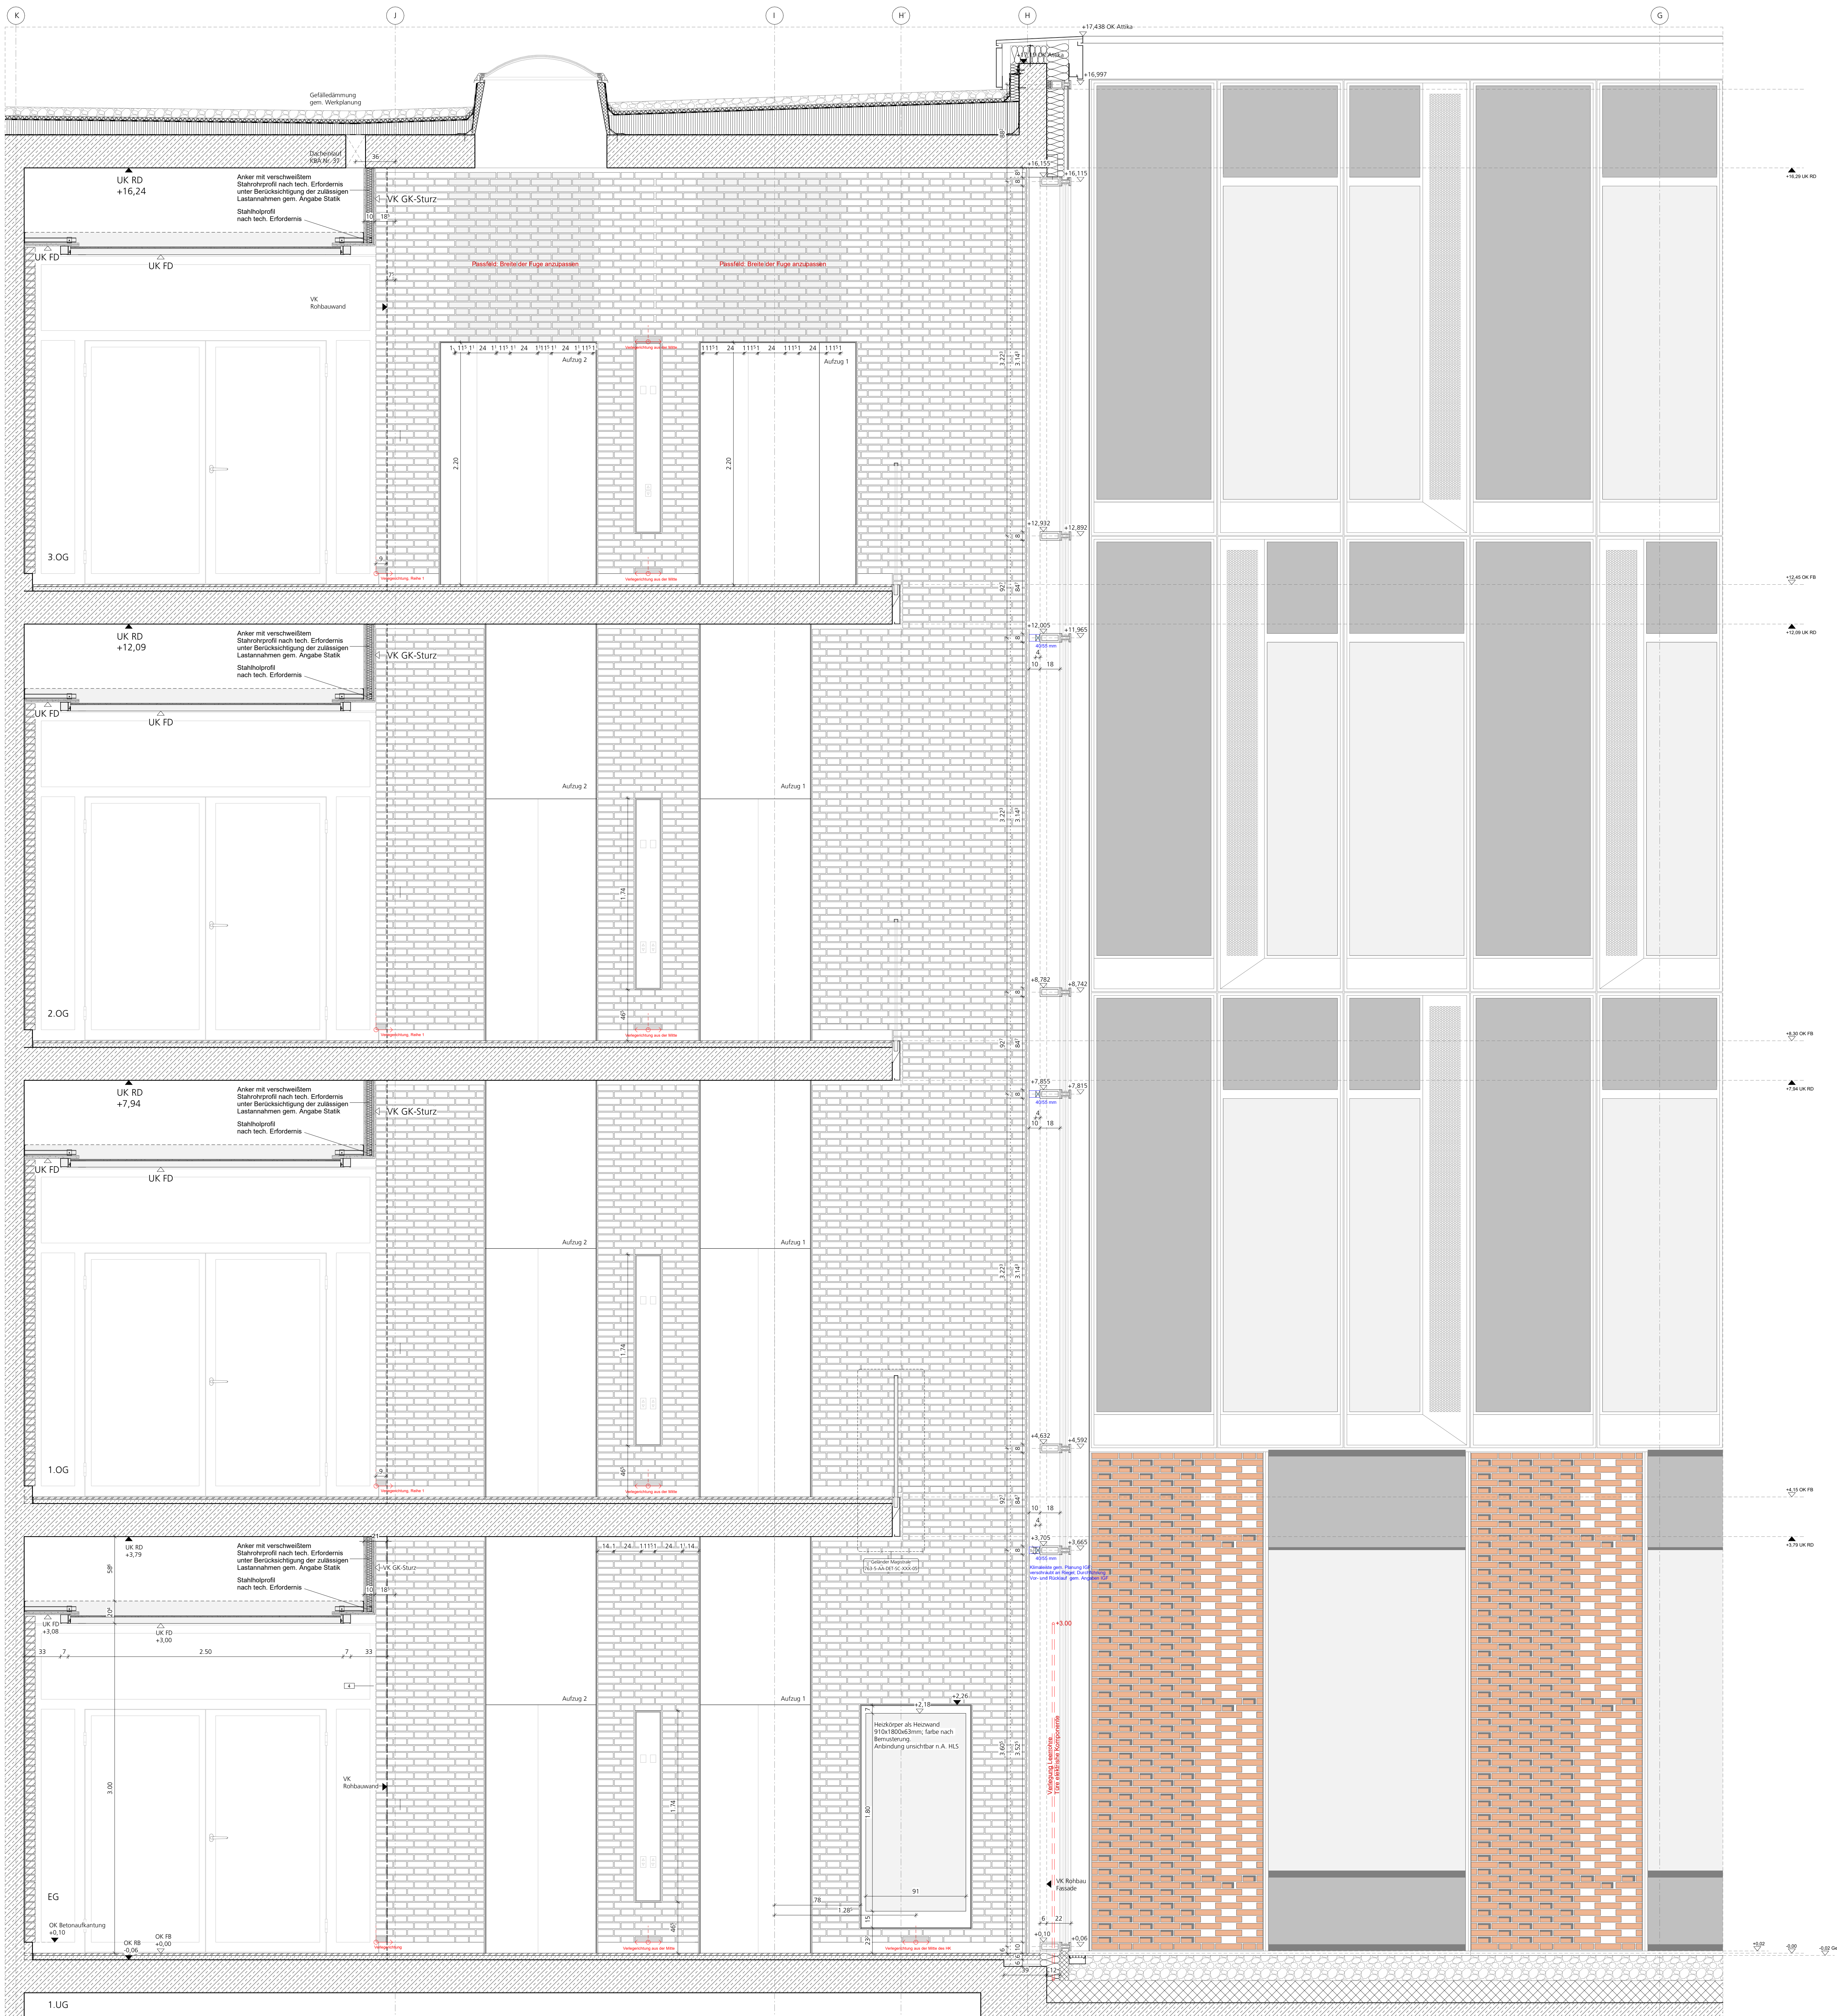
K J I H' H G

+17,438 OK Attika
+17,19 OK Attika
+16,997

Gefälledämmung gem. Werkplanung

Dachentlüft KBA Nr. 37
36

UK RD +16,24
Anker mit verschweißtem Stahrohrprofil nach tech. Erfordernis unter Berücksichtigung der zulässigen Lastannahmen gem. Angabe Statik
Stahlholprofil nach tech. Erfordernis
VK GK-Sturz
10 18
UK FD
UK FD
VK Rohbauwand
Passfeld: Breite der Fuge anzupassen
Passfeld: Breite der Fuge anzupassen
Aufzug 2
Aufzug 1
2.20
2.20
3.OG
+16,155
+16,115
+16,29 UK RD
+12,932
+12,892
+12,45 OK FB
+12,005
+11,965
+12,09 UK RD
10 18

UK RD +12,09
Anker mit verschweißtem Stahrohrprofil nach tech. Erfordernis unter Berücksichtigung der zulässigen Lastannahmen gem. Angabe Statik
Stahlholprofil nach tech. Erfordernis
VK GK-Sturz
UK FD
UK FD
Aufzug 2
Aufzug 1
1.74
2.OG
+8,782
+8,742
+8,30 OK FB
+7,855
+7,815
+7,94 UK RD
10 18

UK RD +7,94
Anker mit verschweißtem Stahrohrprofil nach tech. Erfordernis unter Berücksichtigung der zulässigen Lastannahmen gem. Angabe Statik
Stahlholprofil nach tech. Erfordernis
VK GK-Sturz
UK FD
UK FD
Aufzug 2
Aufzug 1
1.74
1.OG
+4,632
+4,592
+4,15 OK FB
+3,705
+3,665
+3,79 UK RD
10 18

UK RD +3,79
Anker mit verschweißtem Stahrohrprofil nach tech. Erfordernis unter Berücksichtigung der zulässigen Lastannahmen gem. Angabe Statik
Stahlholprofil nach tech. Erfordernis
VK GK-Sturz
UK FD +3,08
UK FD +3,00
33 7 2.50 7 33
3.00
VK Rohbauwand
Aufzug 2
Aufzug 1
1.74
Heizkörper als Heizwand 910x1800x63mm; farbe nach Bemusterung. Anbindung unsichtbar n.A. HLS
+2,18
+2,26
1.80
91
78
1.28
+3,00
Verlegung Leerrohre für elektrische Komponente
VK Rohbau Fassade
EG
OK Betonaufkantung +0,10
OK RB -0,06
OK FB ±0,00
+0,10
+0,06
+0,02
-0,00
1.UG